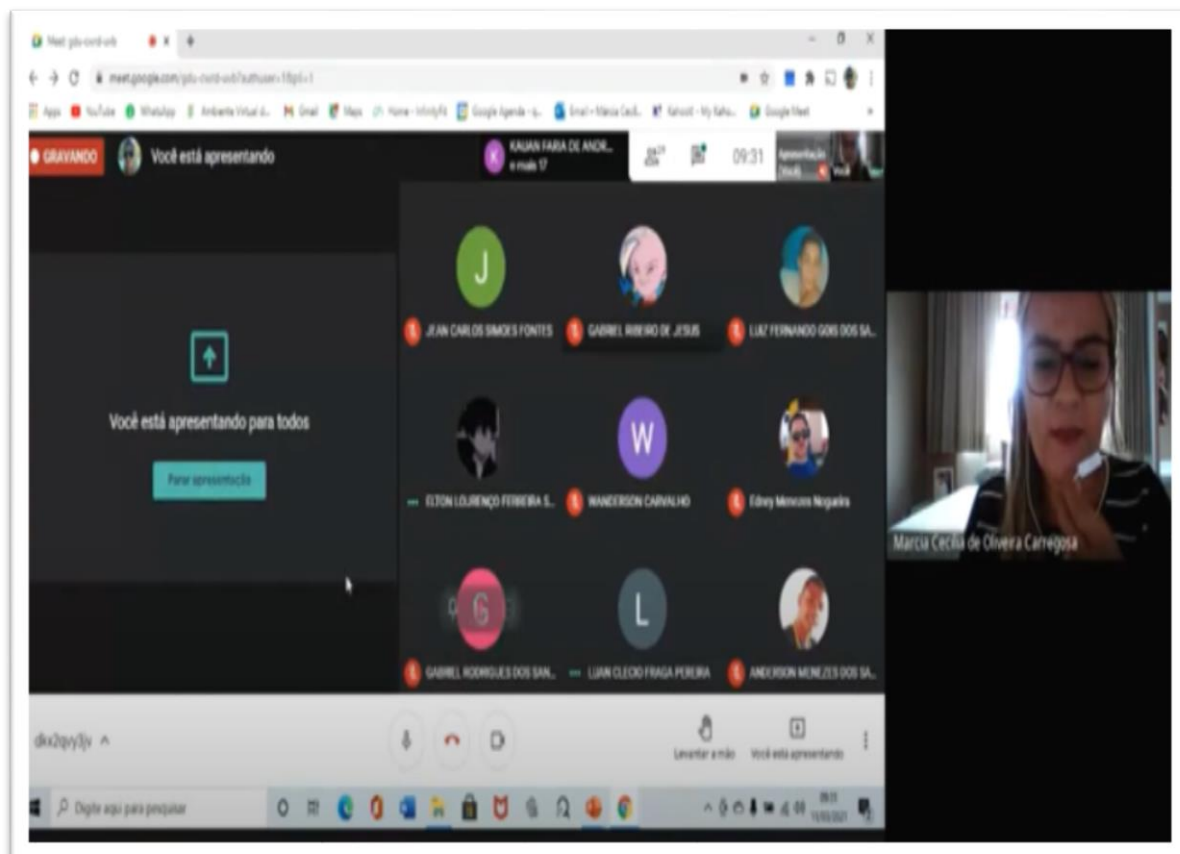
Meet gdu-ovid-xkb

meet.google.com/gdu-ovid-xkb?authuser=1

Apps YouTube WhatsApp Ambiente Virtual d... Gmail Maps Home - Infinity Google Agenda Email - Márcia Cecíl... Kahoot! Google Meet

GRAVANDO Você está apresentando

KAUAN FARIA DE ANDR... e mais 17

09:31

Você está apresentando para todos

Parar apresentação

J
JEAN CARLOS SIMOES FONTES

GABRIEL RIBEIRO DE JESUS

LUIZ FERNANDO GOIS DOS SA...

ELTON LOURENÇO FERREIRA S...

W
WANDERSON CARVALHO

Edney Menezes Nogueira

G
GABRIEL RODRIGUES DOS SAN...

L
LUAN CLECIO FRAGA PEREIRA

ANDERSON MENEZES DOS SA...

Marcia Cecília de Oliveira Carregosa

dkx2qvy3jv

Levantar a mão

Você está apresentando

Digite aqui para pesquisar

09:31
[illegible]